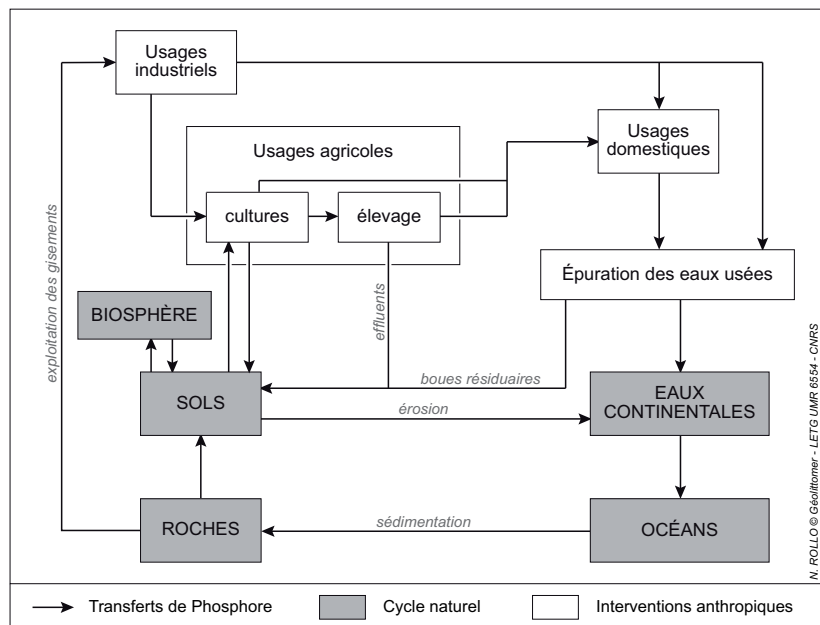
Usages industriels

Usages agricoles

Usages domestiques

cultures

élevage

exploitation des gisements

effluents

Épuration des eaux usées

BIOSPHÈRE

SOLS

boues résiduaires

érosion

EAUX CONTINENTALES

ROCHES

sédimentation

OCÉANS

N. ROLLO © Géolittomer - LETG UMR 6554 - CNRS

Transferts de Phosphore

Cycle naturel

Interventions anthropiques